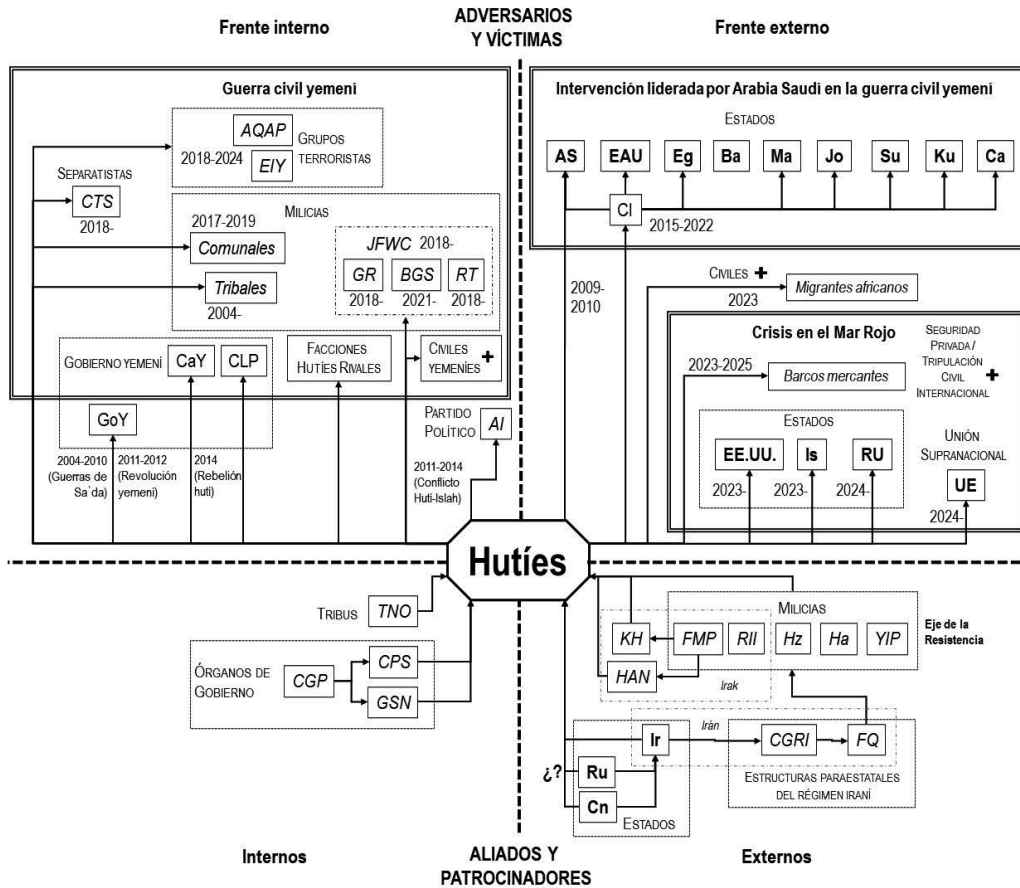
Frente interno

ADVERSARIOS Y VÍCTIMAS

Frente externo

Guerra civil yemení

AQAP
EIY
Grupos terroristas
2018-2024

Separatistas
CTS
2018-

Milicias
2017-2019
Comunales
Tribales
2004-

JFWC 2018-
GR
2018-
BGS
2021-
RT
2018-

Gobierno yemení
CaY
CLP

Facciones Hutíes Rivales

Civiles yemeníes +

GoY

2004-2010 (Guerras de Sa´da)
2011-2012 (Revolución yemení)
2014 (Rebelión hutí)

Partido Político
AI

2011-2014 (Conflicto Hutí-Islah)

Intervención liderada por Arabia Saudí en la guerra civil yemení

Estados
AS
EAU
Eg
Ba
Ma
Jo
Su
Ku
Ca

CI
2015-2022

2009-2010

Civiles +
2023
Migrantes africanos

Crisis en el Mar Rojo

Seguridad Privada / Tripulación Civil Internacional +

2023-2025
Barcos mercantes

Estados
EE.UU.
2023-
Is
2023-
RU
2024-

Unión Supranacional
UE
2024-

Hutíes

Tribus
TNO

Órganos de Gobierno
CGP
CPS
GSN

Milicias
KH
FMP
RII
Hz
Ha
YIP
HAN
Irak

Eje de la Resistencia

Irán
Ir
CGRI
FQ
Estructuras paraestatales del régimen iraní

¿?
Ru
Cn
Estados

Internos

ALIADOS Y PATROCINADORES

Externos